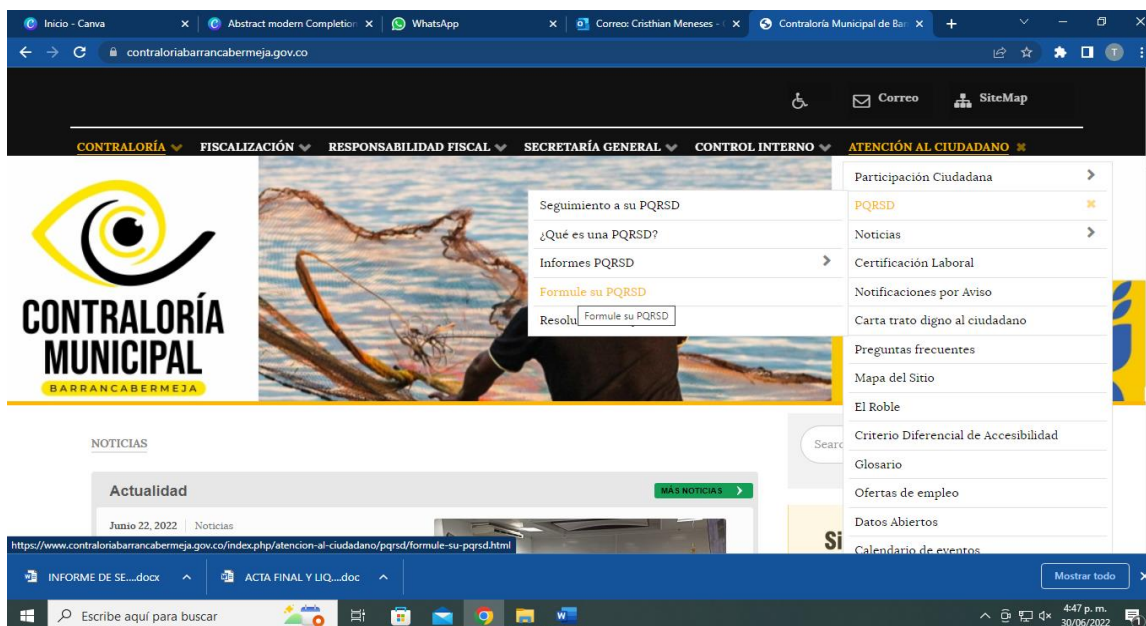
Inicio - Canva × Abstract modern Completion × WhatsApp × Correo: Cristhian Meneses - × Contraloría Municipal de Bar ×

contraloriabarrancabermeja.gov.co

Correo SiteMap

CONTRALORÍA FISCALIZACIÓN RESPONSABILIDAD FISCAL SECRETARÍA GENERAL CONTROL INTERNO ATENCIÓN AL CIUDADANO

CONTRALORÍA MUNICIPAL BARRANCABERMEJA

Seguimiento a su PQRSD
¿Qué es una PQRSD?
Informes PQRSD
Formule su PQRSD
Resolu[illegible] Formule su PQRSD

Participación Ciudadana
PQRSD
Noticias
Certificación Laboral
Notificaciones por Aviso
Carta trato digno al ciudadano
Preguntas frecuentes
Mapa del Sitio
El Roble
Criterio Diferencial de Accesibilidad
Glosario
Ofertas de empleo
Datos Abiertos
Calendario de eventos

NOTICIAS

Actualidad
MÁS NOTICIAS

Junio 22, 2022 Noticias

Searc

Si

https://www.contraloriabarrancabermeja.gov.co/index.php/atencion-al-ciudadano/pqrsd/formule-su-pqrsd.html

INFORME DE SE....docx ACTA FINAL Y LIQ....doc Mostrar todo

Escribe aquí para buscar

4:47 p. m. 30/06/2022